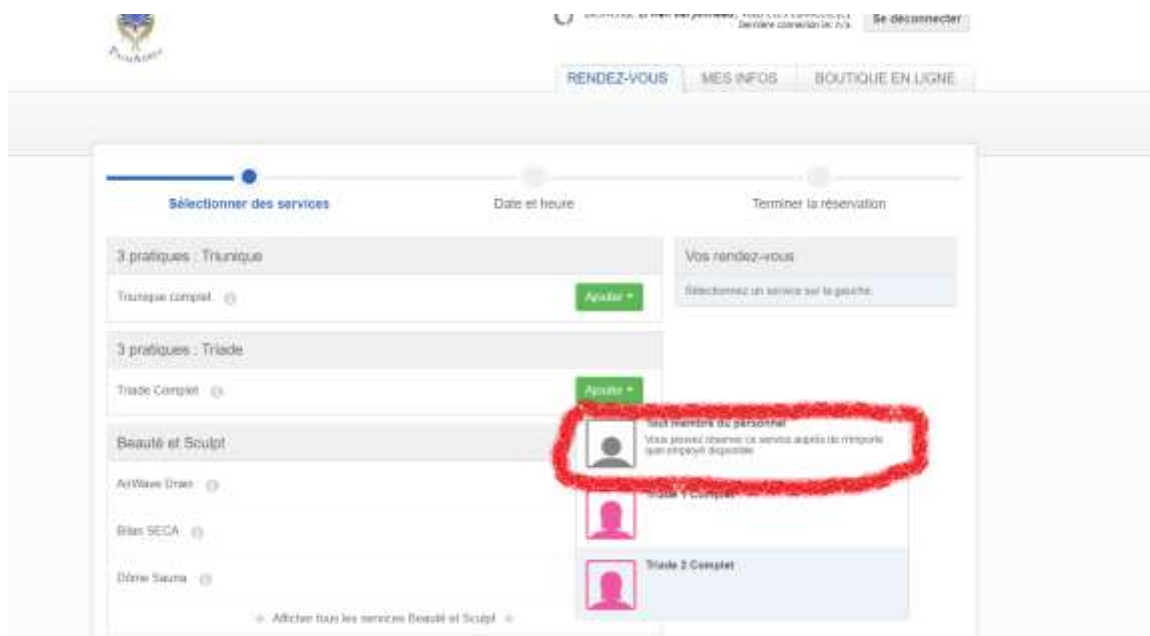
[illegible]

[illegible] Dernière connexion le: n/a

Se déconnecter

RENDEZ-VOUS

MES INFOS

BOUTIQUE EN LIGNE

Sélectionner des services

Date et heure

Terminer la réservation

3 pratiques : Triunique

Triunique complet

Ajouter

3 pratiques : Triade

Triade Complet

Ajouter

Beauté et Sculpt

AirWave Drain

Bilan SECA

Dôme Sauna

Afficher tous les services Beauté et Sculpt

Vos rendez-vous

Sélectionnez un service sur la gauche.

Tout membre du personnel

Vous pouvez réserver ce service auprès de n'importe quel employé disponible

Triade 1 Complet

Triade 2 Complet